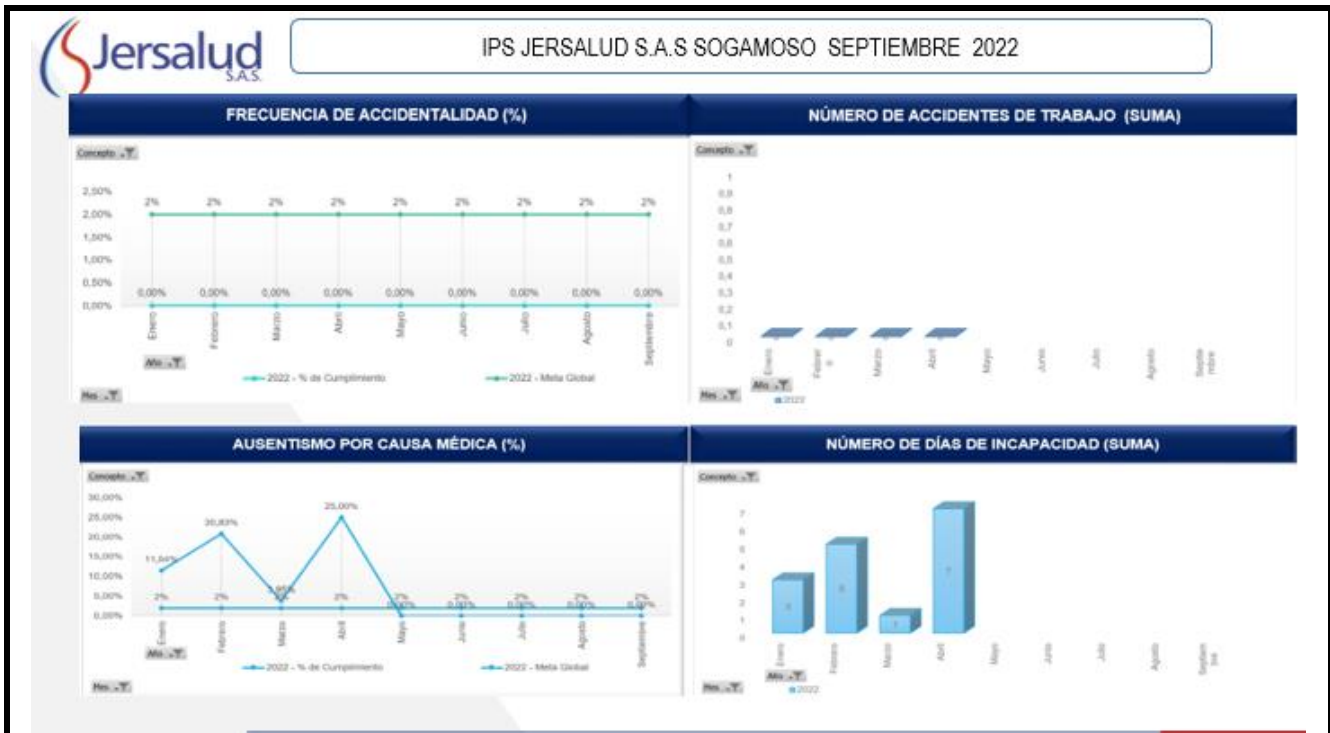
Jersalud S.A.S.

IPS JERSALUD S.A.S SOGAMOSO SEPTIEMBRE 2022

FRECUENCIA DE ACCIDENTALIDAD (%)

Concepto

2,50%
2,00%
1,50%
1,00%
0,50%
0,00%

2% 2% 2% 2% 2% 2% 2% 2% 2%

0,00% 0,00% 0,00% 0,00% 0,00% 0,00% 0,00% 0,00% 0,00%

Enero Febrero Marzo Abril Mayo Junio Julio Agosto Septiembre

Año

2022 - % de Cumplimiento
2022 - Meta Global

Mes

NÚMERO DE ACCIDENTES DE TRABAJO (SUMA)

Concepto

1
0,9
0,8
0,7
0,6
0,5
0,4
0,3
0,2
0,1
0

Enero Febrero Marzo Abril Mayo Junio Julio Agosto Septiembre

Año
Mes
2022

AUSENTISMO POR CAUSA MÉDICA (%)

Concepto

30,00%
25,00%
20,00%
15,00%
10,00%
5,00%
0,00%

11,54% 20,83% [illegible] 25,00%

2% 2% 2% 2% 2% 2% 2% 2% 2%

0,00% 0,00% 0,00% 0,00% 0,00%

Enero Febrero Marzo Abril Mayo Junio Julio Agosto Septiembre

Año

2022 - % de Cumplimiento
2022 - Meta Global

Mes

NÚMERO DE DÍAS DE INCAPACIDAD (SUMA)

Concepto

7
6
5
4
3
2
1
0

Enero Febrero Marzo Abril Mayo Junio Julio Agosto Septiembre

Año
Mes
2022